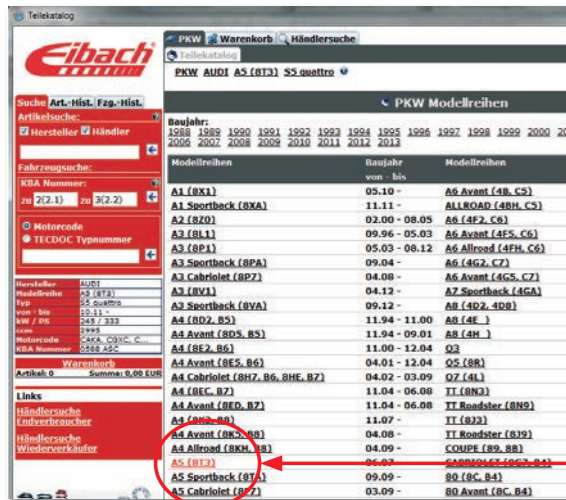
Teilekatalog

Eibach

PKW | Warenkorb | Händlersuche

Teilekatalog

PKW AUDI A5 (8T3) S5 quattro

PKW Modellreihen

Baujahr:
1988 1989 1990 1991 1992 1993 1994 1995 1996 1997 1998 1999 2000 20
2006 2007 2008 2009 2010 2011 2012 2013

Suche | Art.-Hist. | Fzg.-Hist.

Artikelsuche:
Hersteller Händler

Fahrzeugsuche:
KBA Nummer:
zu 2(2.1) zu 3(2.2)

Motorcode
TECDOC Typnummer

| | |
|---|---|
| Hersteller | AUDI |
| Modellreihe | A5 (8T3) |
| Typ | S5 quattro |
| von - bis | 10.11 - |
| kW / PS | 245 / 333 |
| ccm | 2995 |
| Motorcode | CAKA, CGXC, C... |
| KBA Nummer | 0588 AEC |

Warenkorb
Artikel: 0 Summe: 0,00 EUR

Links
Händlersuche Endverbraucher
Händlersuche Wiederverkäufer

| Modellreihen | Baujahr von - bis | Modellreihen |
|---|---|---|
| A1 (8X1) | 05.10 - | A6 Avant (4B, C5) |
| A1 Sportback (8XA) | 11.11 - | ALLROAD (4BH, C5) |
| A2 (8Z0) | 02.00 - 08.05 | A6 (4F2, C6) |
| A3 (8L1) | 09.96 - 05.03 | A6 Avant (4F5, C6) |
| A3 (8P1) | 05.03 - 08.12 | A6 Allroad (4FH, C6) |
| A3 Sportback (8PA) | 09.04 - | A6 (4G2, C7) |
| A3 Cabriolet (8P7) | 04.08 - | A6 Avant (4G5, C7) |
| A3 (8V1) | 04.12 - | A7 Sportback (4GA) |
| A3 Sportback (8VA) | 09.12 - | A8 (4D2, 4D8) |
| A4 (8D2, B5) | 11.94 - 11.00 | A8 (4E_) |
| A4 Avant (8D5, B5) | 11.94 - 09.01 | A8 (4H_) |
| A4 (8E2, B6) | 11.00 - 12.04 | Q3 |
| A4 Avant (8E5, B6) | 04.01 - 12.04 | Q5 (8R) |
| A4 Cabriolet (8H7, B6, 8HE, B7) | 04.02 - 03.09 | Q7 (4L) |
| A4 (8EC, B7) | 11.04 - 06.08 | TT (8N3) |
| A4 Avant (8ED, B7) | 11.04 - 06.08 | TT Roadster (8N9) |
| A4 (8K2, B8) | 11.07 - | TT (8J3) |
| A4 Avant (8K5, B8) | 04.08 - | TT Roadster (8J9) |
| A4 Allroad (8KH, B8) | 04.09 - | COUPE (89, 8B) |
| A5 (8T3) | 06.07 - | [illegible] |
| A5 Sportback (8TA) | 09.09 - | 80 (8C, B4) |
| A5 Cabriolet (8F7) | 03.09 - | 80 Avant (8C, B4) |